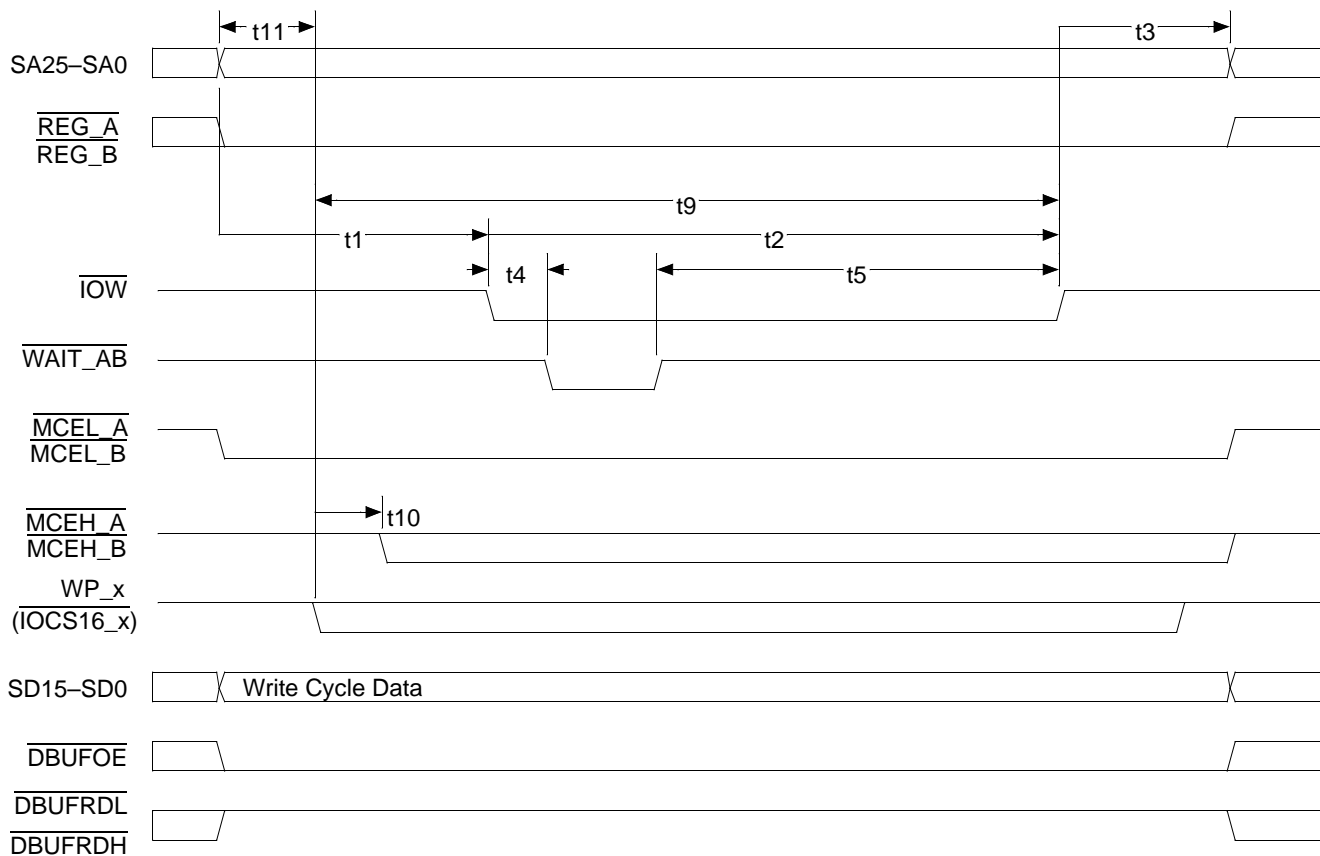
t11
t3
SA25–SA0
$\overline{REG\_A}$
$\overline{REG\_B}$
t9
t1
t2
t4
t5
$\overline{IOW}$
$\overline{WAIT\_AB}$
$\overline{MCEL\_A}$
$\overline{MCEL\_B}$
t10
$\overline{MCEH\_A}$
$\overline{MCEH\_B}$
WP_x
$(\overline{IOCS16\_x})$
SD15–SD0
Write Cycle Data
$\overline{DBUFOE}$
$\overline{DBUFRDL}$
$\overline{DBUFRDH}$